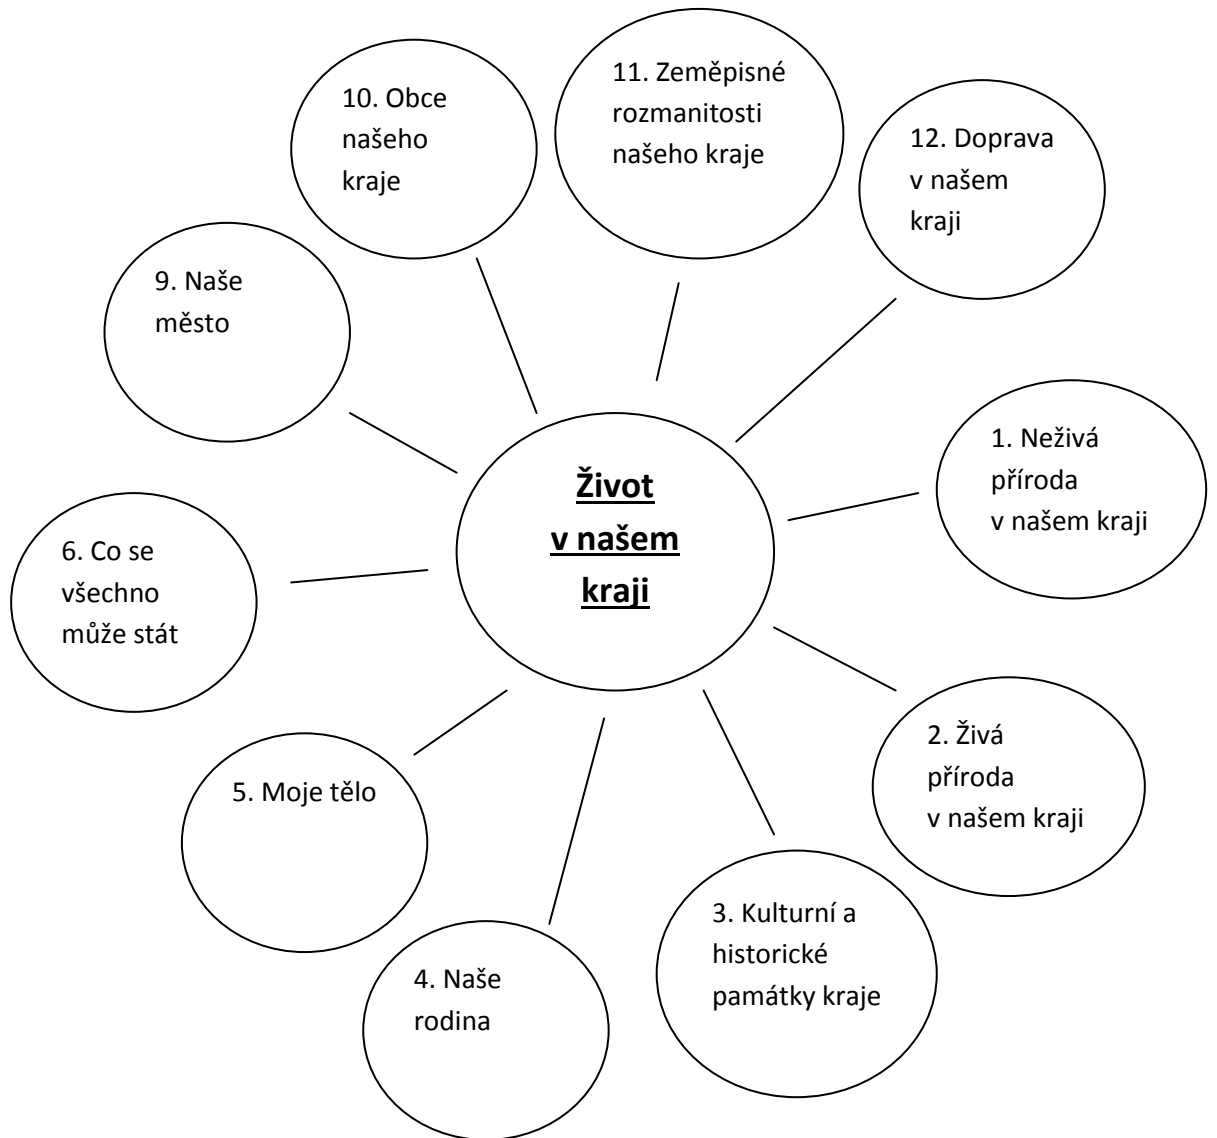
Život v našem kraji

1. Neživá příroda v našem kraji

2. Živá příroda v našem kraji

3. Kulturní a historické památky kraje

4. Naše rodina

5. Moje tělo

6. Co se všechno může stát

9. Naše město

10. Obce našeho kraje

11. Zeměpisné rozmanitosti našeho kraje

12. Doprava v našem kraji